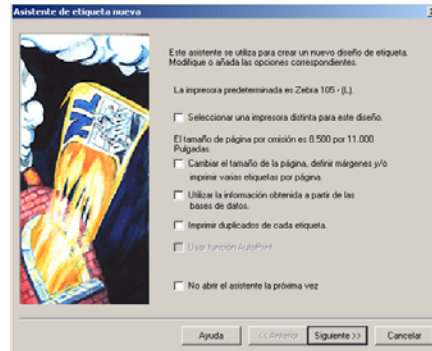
Asistente de etiqueta nueva

Este asistente se utiliza para crear un nuevo diseño de etiqueta. Modifique o añada las opciones correspondientes.

La impresora predeterminada es Zebra 105 - (L).

Seleccionar una impresora distinta para este diseño.

El tamaño de página por omisión es 8.500 por 11.000 Pulgadas.

Cambiar el tamaño de la página, definir márgenes y/o imprimir varias etiquetas por página.

Utilizar la información obtenida a partir de las bases de datos.

Imprimir duplicados de cada etiqueta.

Usar función AutoPoint

No abrir el asistente la próxima vez

Ayuda
<< Anterior
Siguiente >>
Cancelar